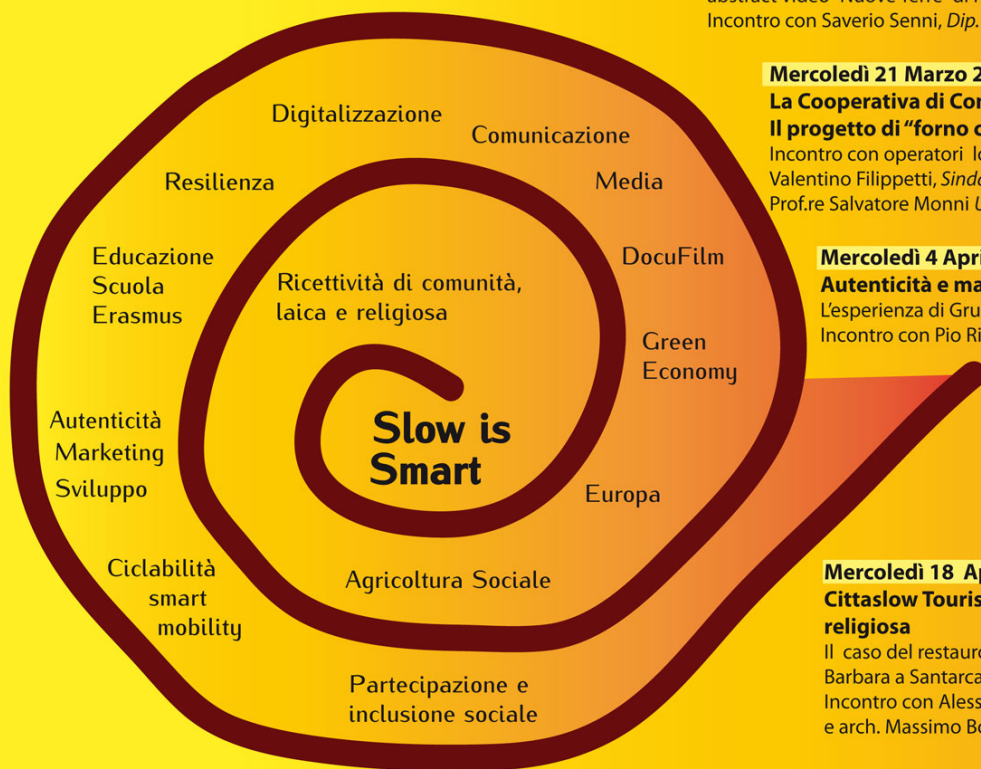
abstract video "Nuove terre" di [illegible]
Incontro con Saverio Senni, Dip. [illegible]

Digitalizzazione
Comunicazione
Resilienza
Media
Educazione
Scuola
Erasmus
Ricettività di comunità, laica e religiosa
DocuFilm
Green Economy
Autenticità
Marketing
Sviluppo
Slow is Smart
Europa
Ciclabilità
smart
mobility
Agricoltura Sociale
Partecipazione e inclusione sociale

Mercoledì 21 Marzo 2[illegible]
La Cooperativa di Co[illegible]
Il progetto di "forno c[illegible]
Incontro con operatori lo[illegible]
Valentino Filippetti, Sind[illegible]
Prof.re Salvatore Monni U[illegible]

Mercoledì 4 Apri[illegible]
Autenticità e ma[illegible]
L'esperienza di Gru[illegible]
Incontro con Pio Ri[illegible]

Mercoledì 18 Ap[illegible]
Cittaslow Touris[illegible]
religiosa
Il caso del restauro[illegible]
Barbara a Santarca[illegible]
Incontro con Aless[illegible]
e arch. Massimo Bo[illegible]